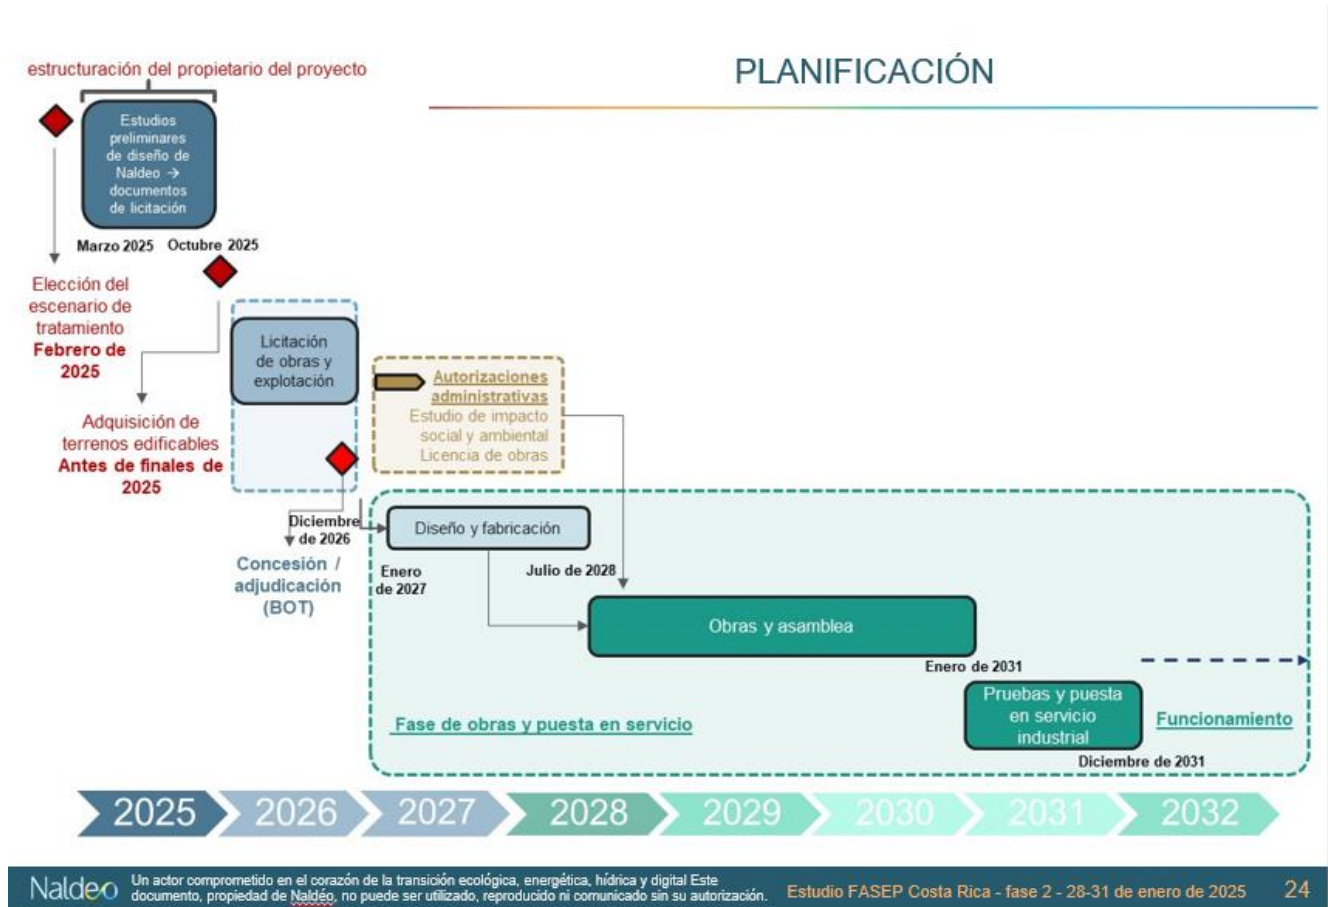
PLANIFICACIÓN

estructuración del propietario del proyecto

Estudios preliminares de diseño de Naldeo → documentos de licitación

Marzo 2025 Octubre 2025

Elección del escenario de tratamiento
Febrero de 2025

Adquisición de terrenos edificables
Antes de finales de 2025

Licitación de obras y explotación

Autorizaciones administrativas
Estudio de impacto social y ambiental
Licencia de obras

Diciembre de 2026

Concesión / adjudicación (BOT)

Diseño y fabricación

Enero de 2027

Julio de 2028

Obras y asamblea

Enero de 2031

Pruebas y puesta en servicio industrial

Funcionamiento

Fase de obras y puesta en servicio

Diciembre de 2031

2025 2026 2027 2028 2029 2030 2031 2032

Naldeo Un actor comprometido en el corazón de la transición ecológica, energética, hídrica y digital Este documento, propiedad de Naldéo, no puede ser utilizado, reproducido ni comunicado sin su autorización.

Estudio FASEP Costa Rica - fase 2 - 28-31 de enero de 2025

24